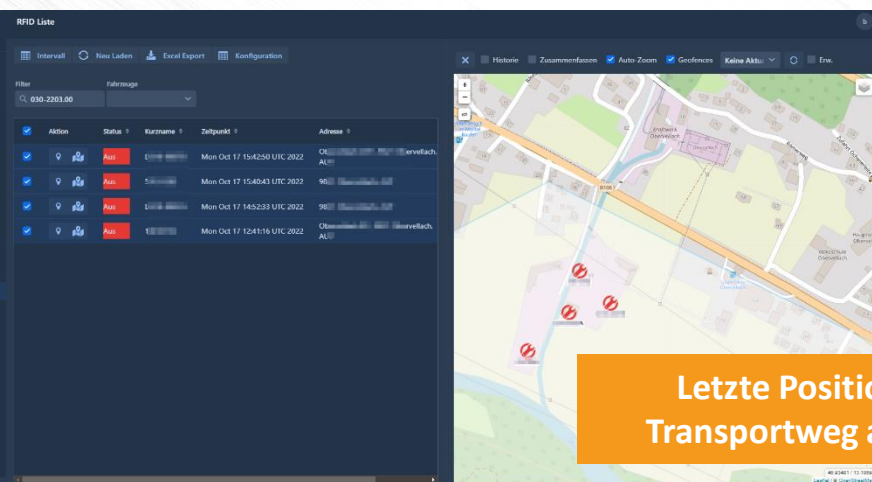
RFID Liste

Intervall Neu Laden Excel Export Konfiguration

Filter
030-2203.00

Fahrzeuge

| | Aktion | Status | Kurzname | Zeitpunkt | Adresse |
|---|---|---|---|---|---|
| | | Aus | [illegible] | Mon Oct 17 15:42:50 UTC 2022 | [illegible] ervellach, AU |
| | | Aus | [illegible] | Mon Oct 17 15:40:43 UTC 2022 | 98 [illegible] |
| | | Aus | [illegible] | Mon Oct 17 14:52:33 UTC 2022 | 98 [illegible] |
| | | Aus | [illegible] | Mon Oct 17 12:41:16 UTC 2022 | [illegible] vellach, AU |

Historie Zusammenfassen Auto-Zoom Geofences Keine Aktu Erw.

B106

Letzte Positio
Transportweg a